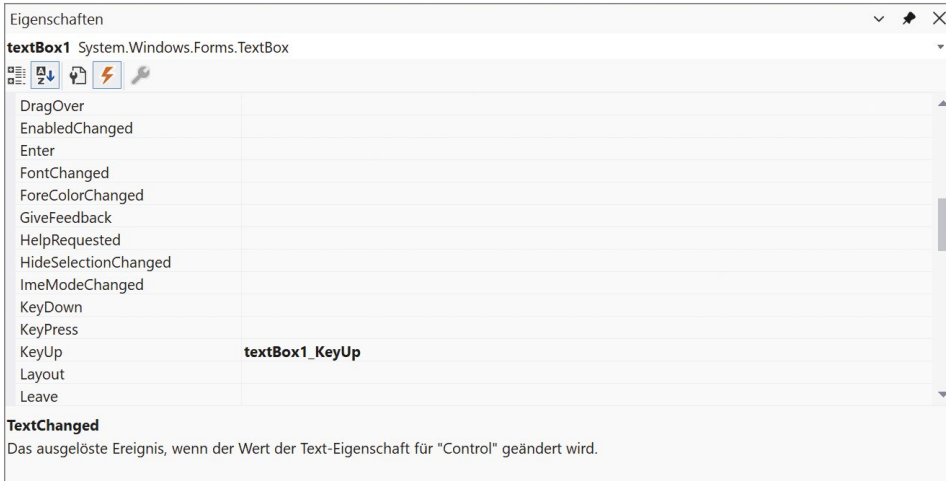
Eigenschaften

**textBox1** System.Windows.Forms.TextBox

| | |
|---|---|
| DragOver | |
| EnabledChanged | |
| Enter | |
| FontChanged | |
| ForeColorChanged | |
| GiveFeedback | |
| HelpRequested | |
| HideSelectionChanged | |
| ImeModeChanged | |
| KeyDown | |
| KeyPress | |
| KeyUp | **textBox1_KeyUp** |
| Layout | |
| Leave | |

**TextChanged**
Das ausgelöste Ereignis, wenn der Wert der Text-Eigenschaft für "Control" geändert wird.